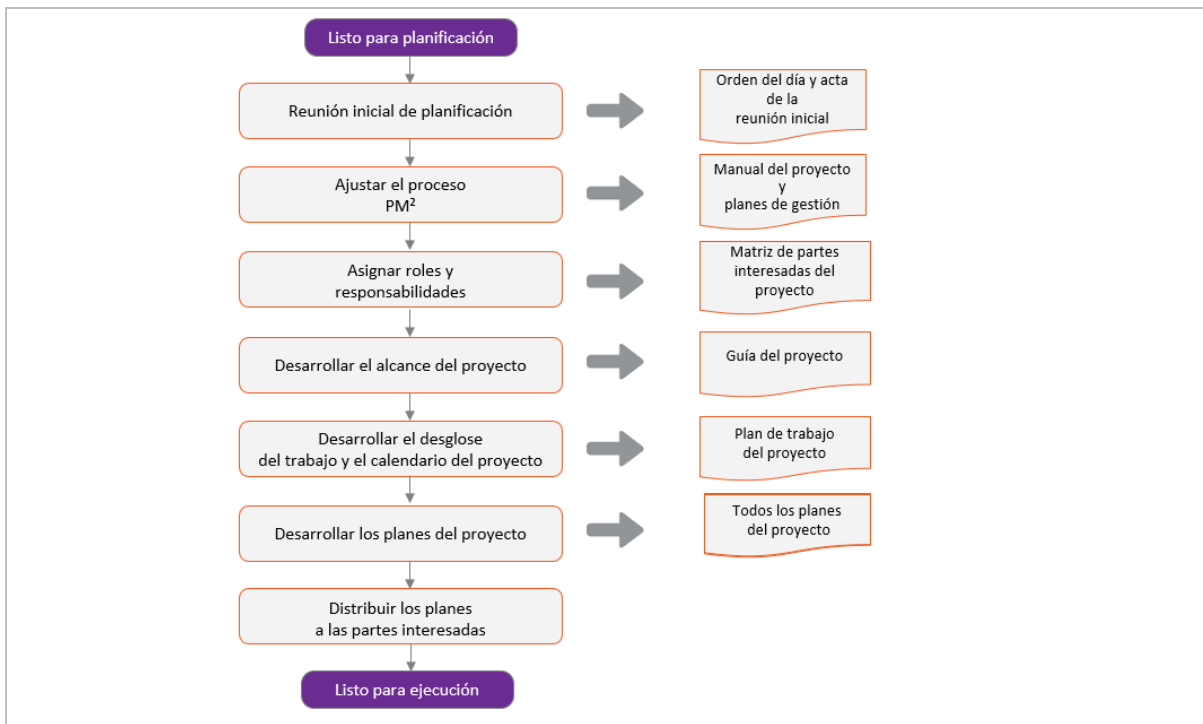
Listo para planificación

Reunión inicial de planificación

Orden del día y acta de la reunión inicial

Ajustar el proceso PM²

Manual del proyecto y planes de gestión

Asignar roles y responsabilidades

Matriz de partes interesadas del proyecto

Desarrollar el alcance del proyecto

Guía del proyecto

Desarrollar el desglose del trabajo y el calendario del proyecto

Plan de trabajo del proyecto

Desarrollar los planes del proyecto

Todos los planes del proyecto

Distribuir los planes a las partes interesadas

Listo para ejecución